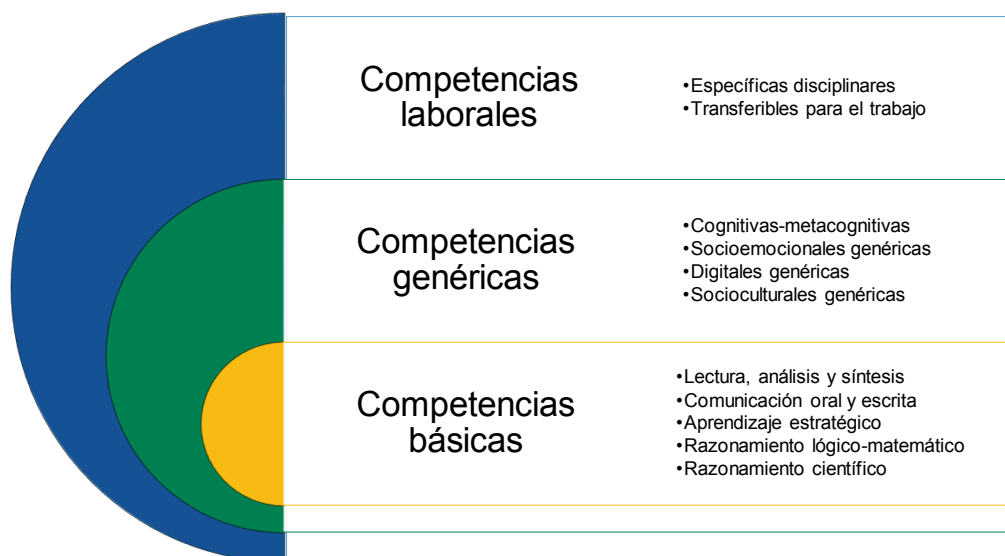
Competencias laborales

•Específicas disciplinares
•Transferibles para el trabajo

Competencias genéricas

•Cognitivas-metacognitivas
•Socioemocionales genéricas
•Digitales genéricas
•Socioculturales genéricas

Competencias básicas

•Lectura, análisis y síntesis
•Comunicación oral y escrita
•Aprendizaje estratégico
•Razonamiento lógico-matemático
•Razonamiento científico